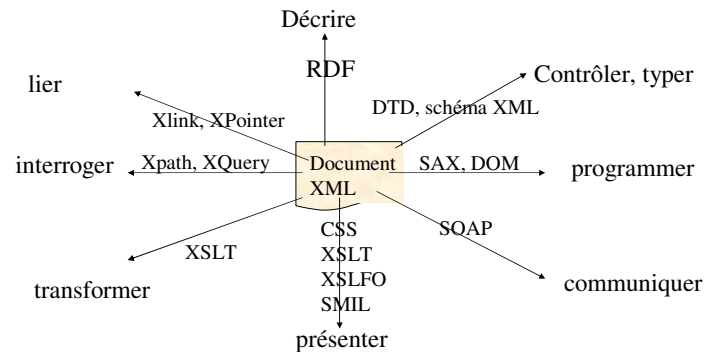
Décrire

RDF

lier

Contrôler, typer

Xlink, XPointer

DTD, schéma XML

interroger

Xpath, XQuery

Document XML

SAX, DOM

programmer

XSLT

CSS
XSLT
XSLFO
SMIL

SOAP

transformer

communiquer

présenter